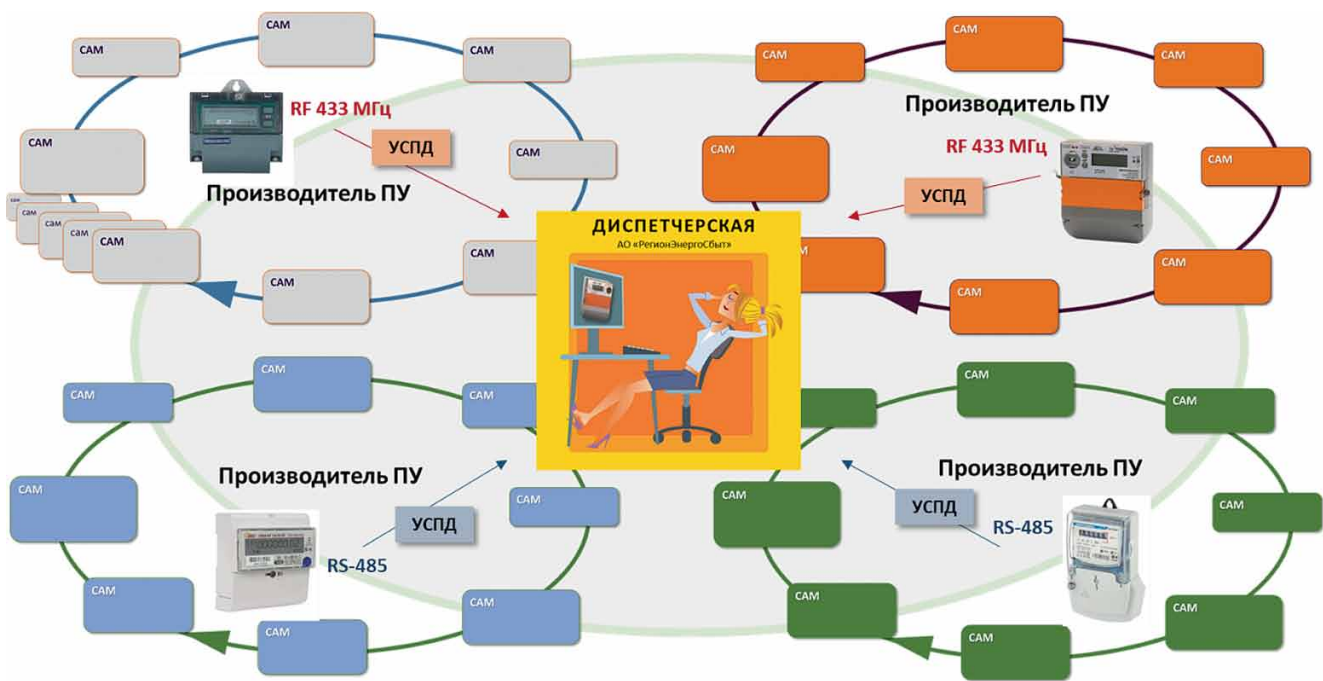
САМ

САМ

САМ

RF 433 МГц

УСПД

САМ

САМ

Производитель ПУ

САМ

САМ

САМ

САМ

САМ

САМ

САМ

Производитель ПУ

RF 433 МГц

САМ

САМ

УСПД

ДИСПЕТЧЕРСКАЯ
АО «РегионЭнергоСбыт»

САМ

САМ

САМ

САМ

САМ

САМ

САМ

САМ

САМ

Производитель ПУ

Производитель ПУ

САМ

САМ

УСПД

УСПД

САМ

RS-485

RS-485

САМ

САМ

САМ

САМ

САМ

САМ

САМ